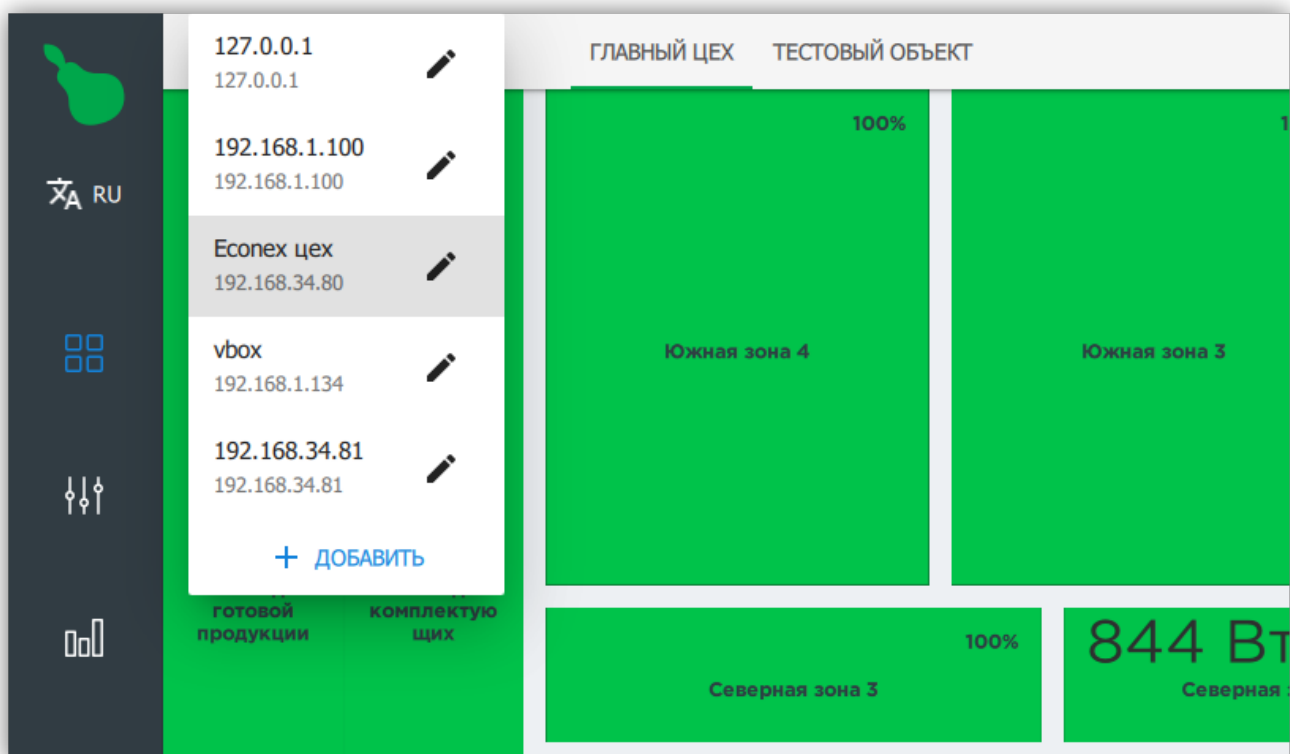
RU

127.0.0.1
127.0.0.1

192.168.1.100
192.168.1.100

Econex цех
192.168.34.80

vbox
192.168.1.134

192.168.34.81
192.168.34.81

+ ДОБАВИТЬ

ГЛАВНЫЙ ЦЕХ

ТЕСТОВЫЙ ОБЪЕКТ

100%

Южная зона 4

Южная зона 3

готовой продукции

комплектую щих

100%

Северная зона 3

844 Вт

Северная